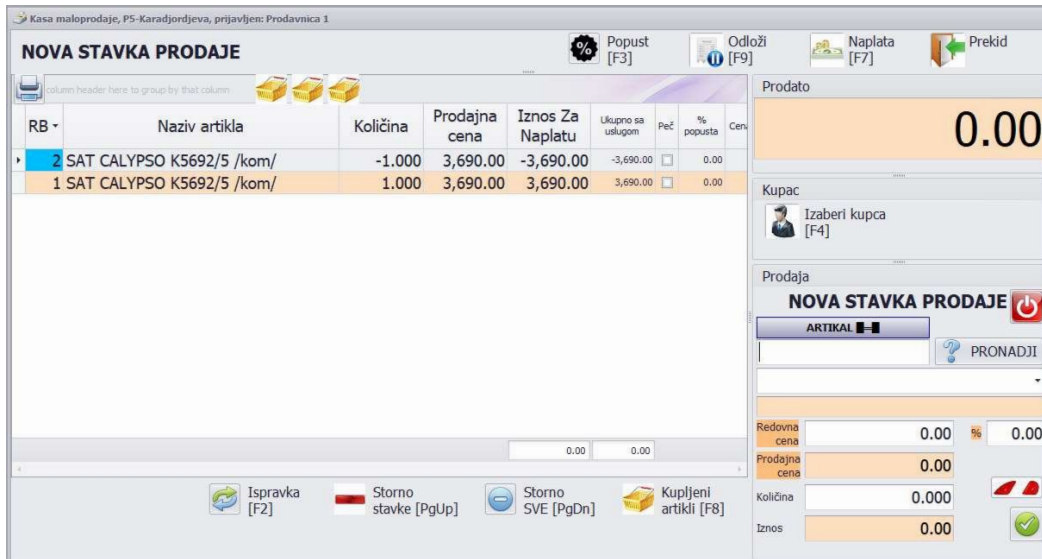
Kasa maloprodaje, P5-Karadjordjeva, prijavljen: Prodavnica 1

NOVA STAVKA PRODAJE

Popust [F3]
Odloži [F9]
Naplata [F7]
Prekid

column header here to group by that column

| RB | Naziv artikla | Količina | Prodajna cena | Iznos Za Naplatu | Ukupno sa uslugom | Peč | % popusta | Cen |
|---|---|---|---|---|---|---|---|---|
| 2 | SAT CALYPSO K5692/5 /kom/ | -1.000 | 3,690.00 | -3,690.00 | -3,690.00 | | 0.00 | |
| 1 | SAT CALYPSO K5692/5 /kom/ | 1.000 | 3,690.00 | 3,690.00 | 3,690.00 | | 0.00 | |

0.00 0.00

Ispravka [F2]
Storno stavke [PgUp]
Storno SVE [PgDn]
Kupljeni artikli [F8]

Prodato

0.00

Kupac

Izaberi kupca [F4]

Prodaja

NOVA STAVKA PRODAJE

ARTIKAL

PRONADJI

Redovna cena 0.00 % 0.00

Prodajna cena 0.00

Količina 0.000

Iznos 0.00